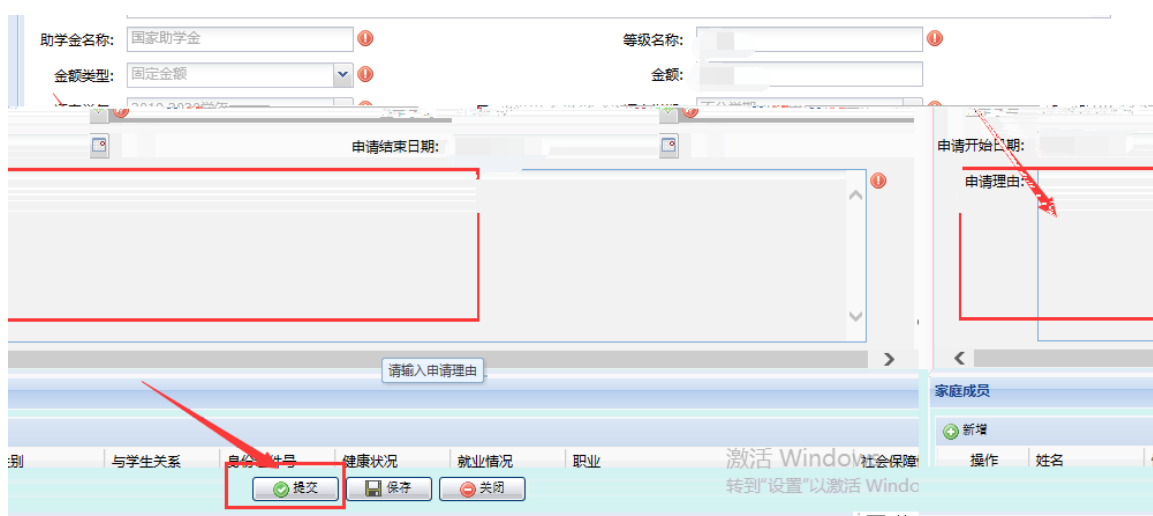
助学金名称: 国家助学金

等级名称:

金额类型: 固定金额

金额:

申请结束日期:

申请开始日期:

申请理由:

请输入申请理由

家庭成员

新增

别 | 与学生关系 | 身份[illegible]号 | 健康状况 | 就业情况 | 职业 | 社会保障

操作 | 姓名

提交 保存 关闭

激活 Windows
转到"设置"以激活 Windo